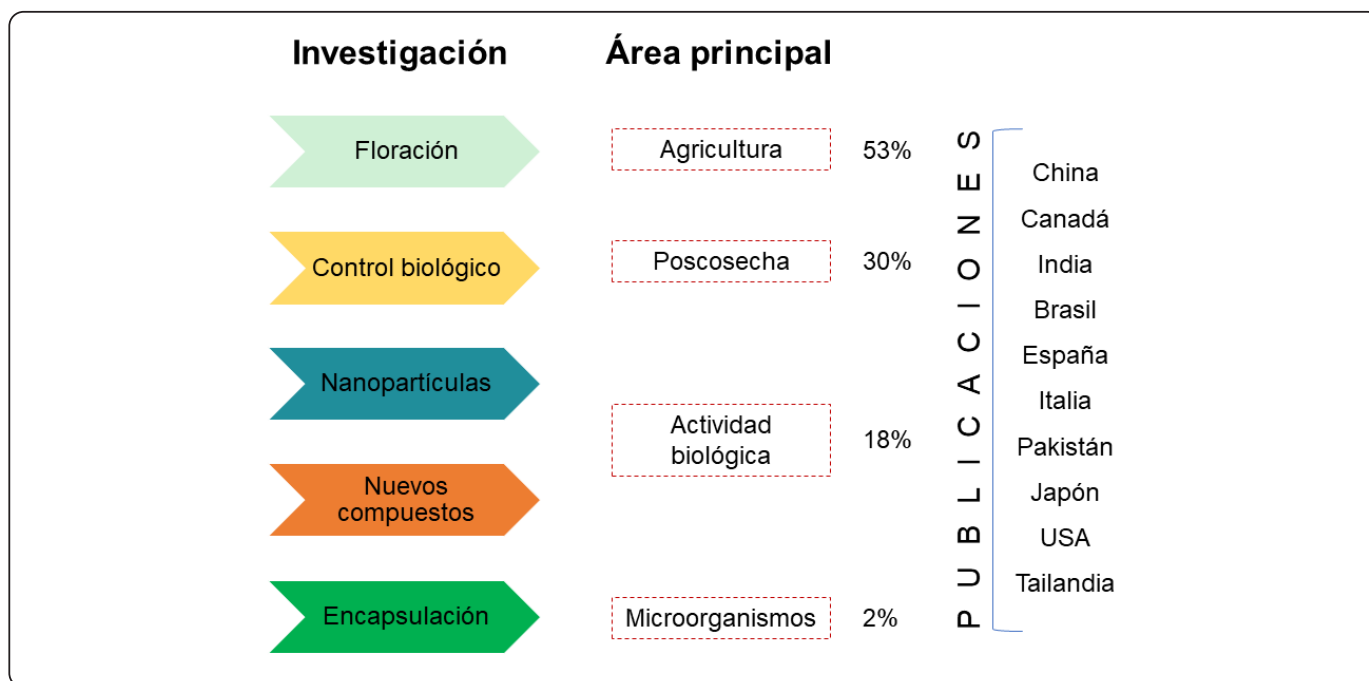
Investigación

Área principal

Floración

Control biológico

Nanopartículas

Nuevos compuestos

Encapsulación

Agricultura 53%

Poscosecha 30%

Actividad biológica 18%

Microorganismos 2%

PUBLICACIONES

China
Canadá
India
Brasil
España
Italia
Pakistán
Japón
USA
Tailandia